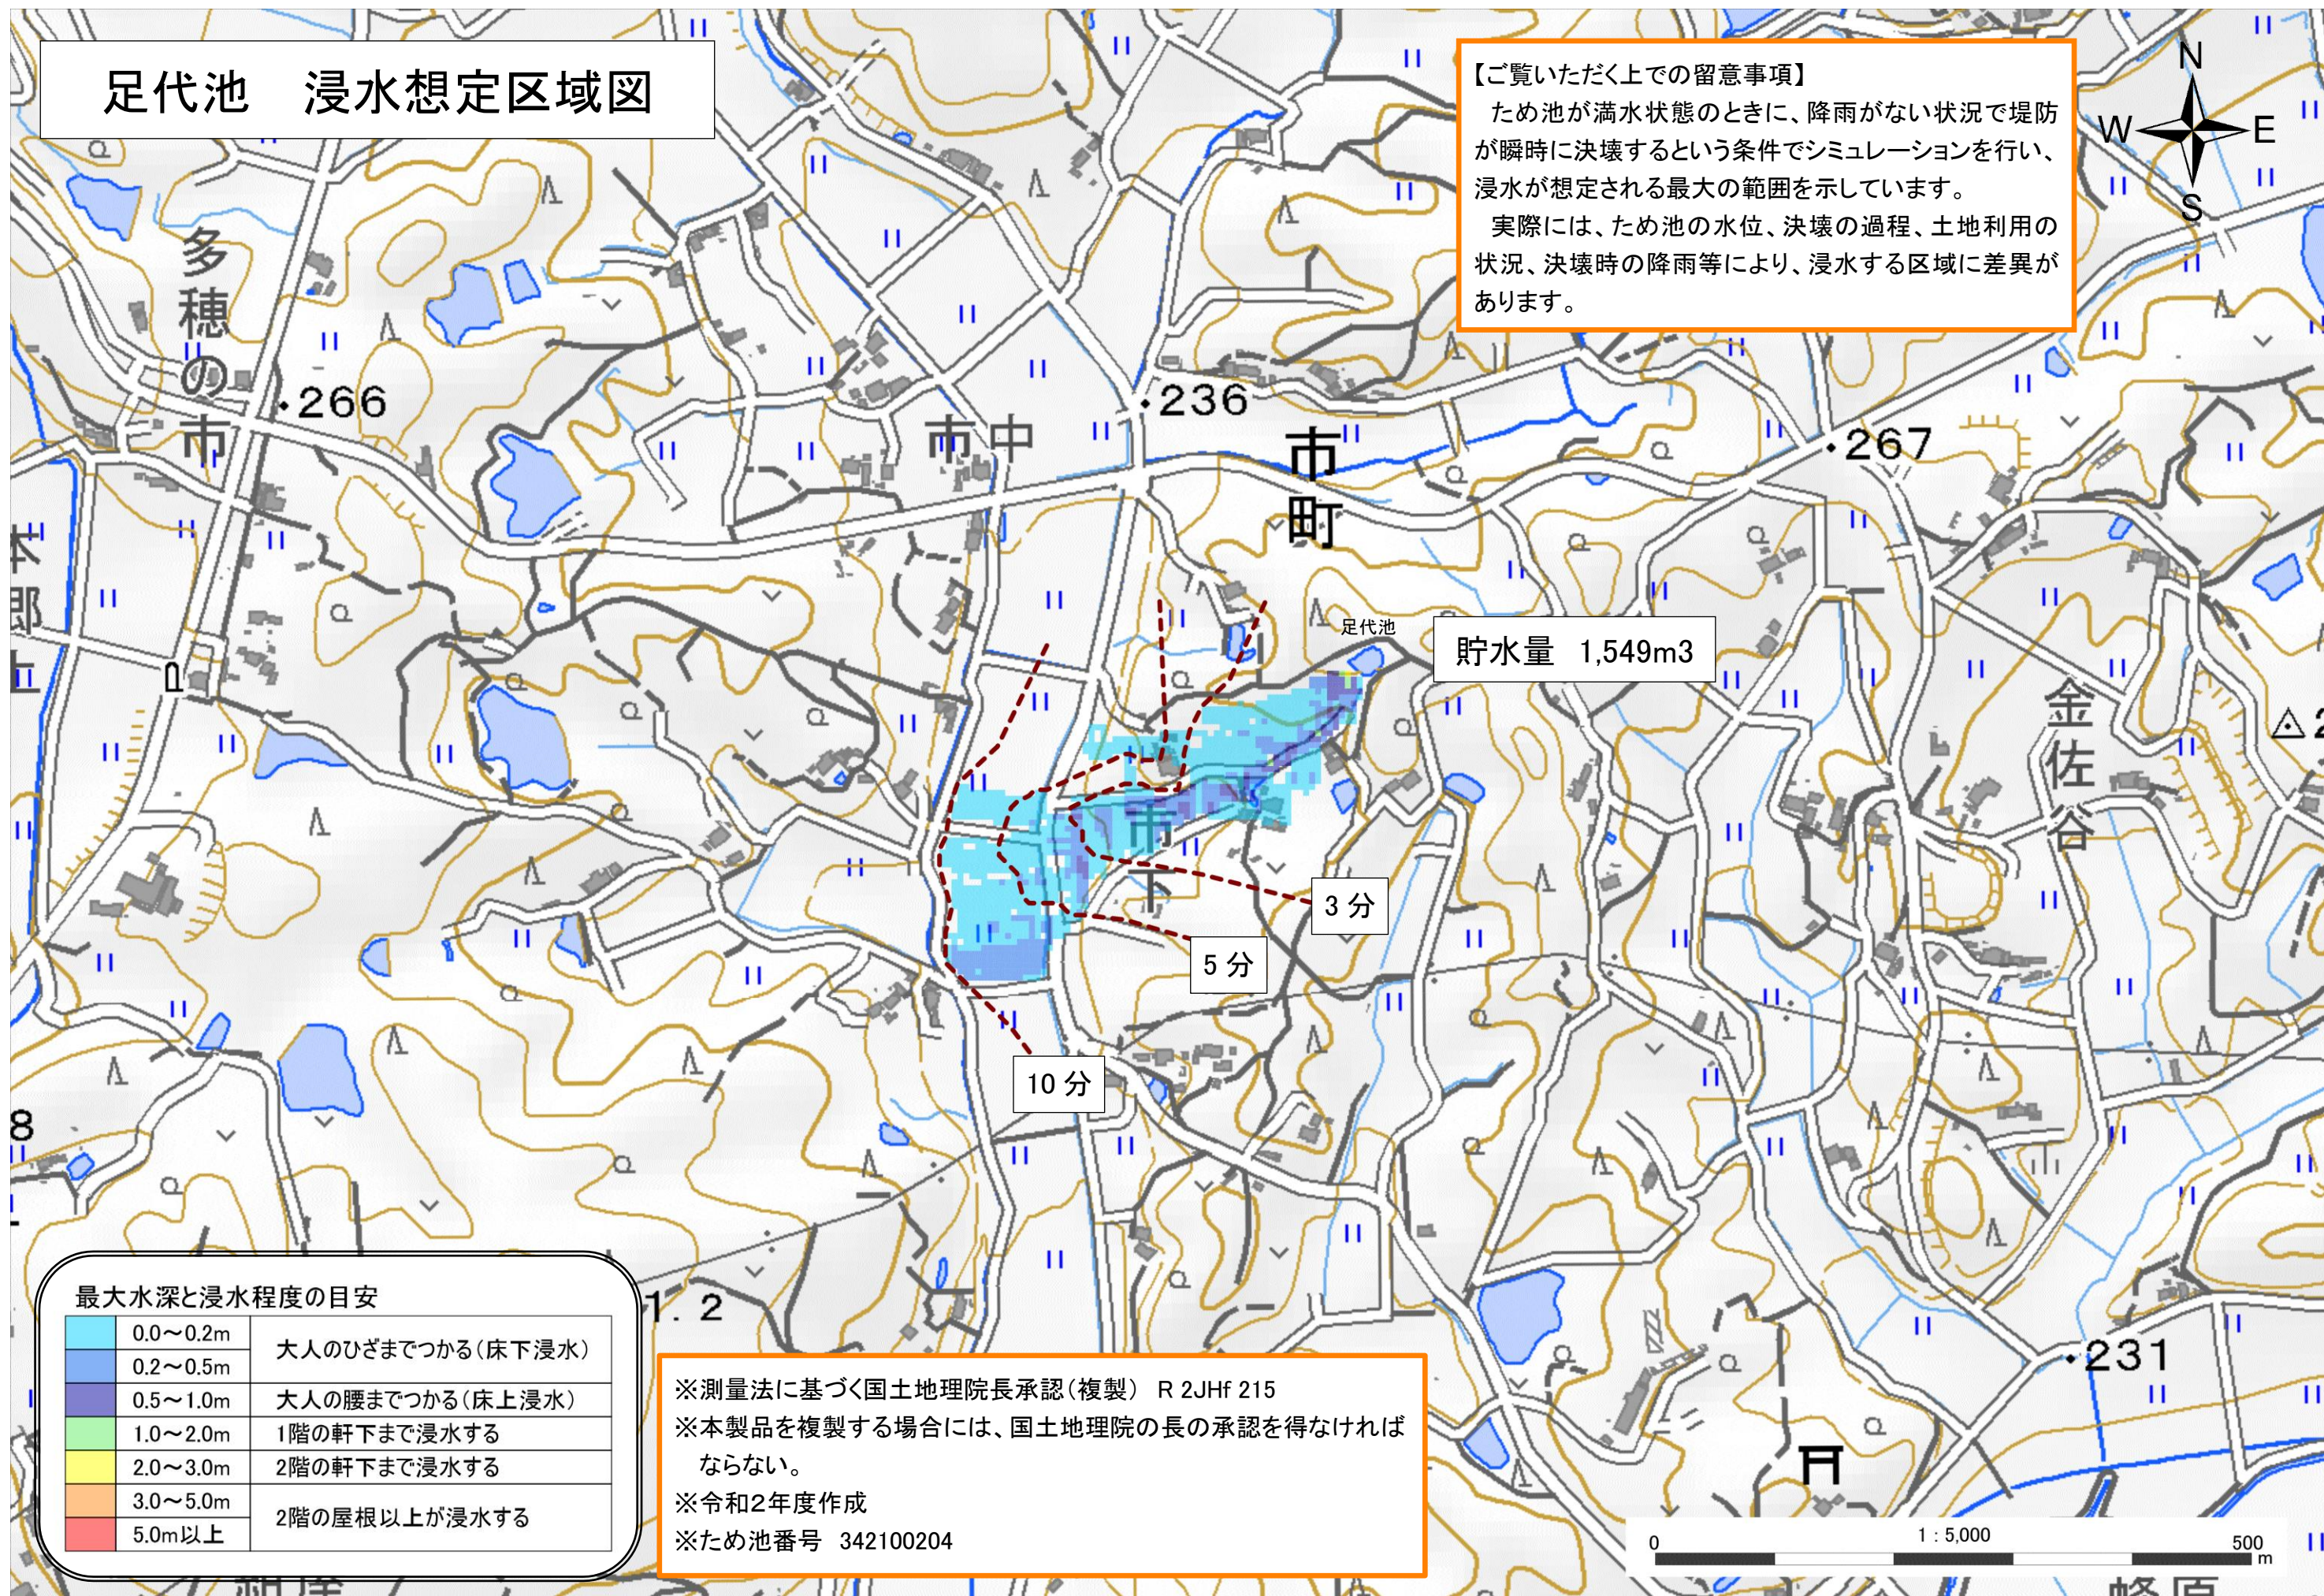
足代池　浸水想定区域図

【ご覧いただく上での留意事項】
ため池が満水状態のときに、降雨がない状況で堤防が瞬時に決壊するという条件でシミュレーションを行い、浸水が想定される最大の範囲を示しています。
実際には、ため池の水位、決壊の過程、土地利用の状況、決壊時の降雨等により、浸水する区域に差異があります。

N
W
E
S

多穂の市
266
236
市中
市町
267
足代池
貯水量　1,549m3
金佐谷
市下
3 分
5 分
10 分
1.2
231
8

最大水深と浸水程度の目安

| | |
|---|---|
| 0.0～0.2m | 大人のひざまでつかる（床下浸水） |
| 0.2～0.5m | |
| 0.5～1.0m | 大人の腰までつかる（床上浸水） |
| 1.0～2.0m | 1階の軒下まで浸水する |
| 2.0～3.0m | 2階の軒下まで浸水する |
| 3.0～5.0m | 2階の屋根以上が浸水する |
| 5.0m以上 | |

※測量法に基づく国土地理院長承認（複製）　R 2JHf 215
※本製品を複製する場合には、国土地理院の長の承認を得なければならない。
※令和2年度作成
※ため池番号　342100204

0
1：5,000
500
m